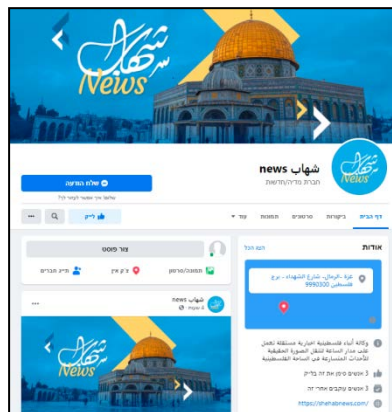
شهاب News

שהאב news
חברת מדיה/חדשות

שליחת הודעה
שלושה אנשים עוקבים

דף הבית
ביקורות
פרסומים
תמונות
עוד

לייק

אודות
הצגת הכל

غزة - الرمال - شارع الشهداء - برج فلسطين 990030

وكالة أنباء فلسطينية اخبارية مستقلة تعمل على مدار الساعة لنقل الصورة الحقيقية لأحداث المتسارعة في الساحة الفلسطينية

3 אנשים סימנו את זה בלייק
3 אנשים עוקבים אחרי זה

https://shehabnews.com/

צור פוסט
תמונה/סרטון
צ'ק אין
תייג חברים

شهاب news

شهاب News